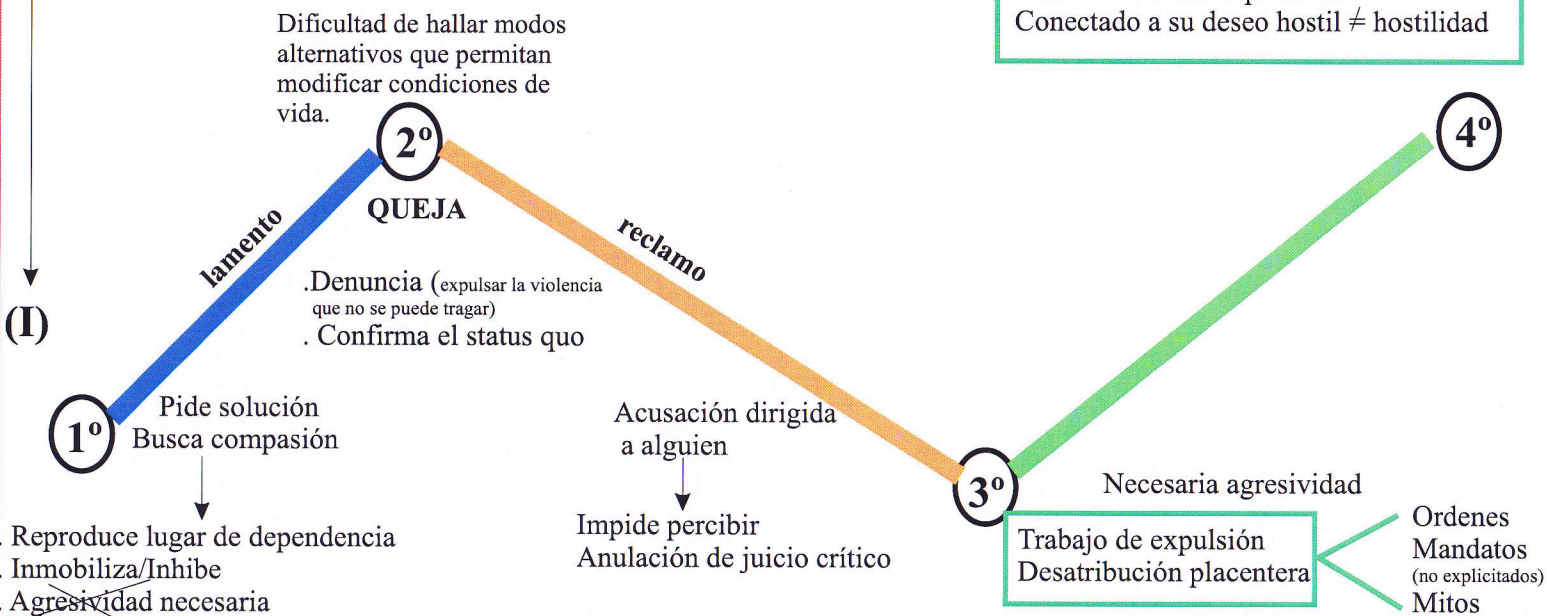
Conectado a su deseo hostil $\neq$ hostilidad

Dificultad de hallar modos alternativos que permitan modificar condiciones de vida.

2º

QUEJA

4º

lamento

reclamo

.Denuncia (expulsar la violencia que no se puede tragar)
. Confirma el status quo

(I)

1º

Pide solución
Busca compasión

. Reproduce lugar de dependencia
. Inmobiliza/Inhibe
. Agresividad necesaria

Acusación dirigida a alguien

Impide percibir
Anulación de juicio crítico

3º

Necesaria agresividad

Trabajo de expulsión
Desatribución placentera

Ordenes
Mandatos
(no explicitados)
Mitos